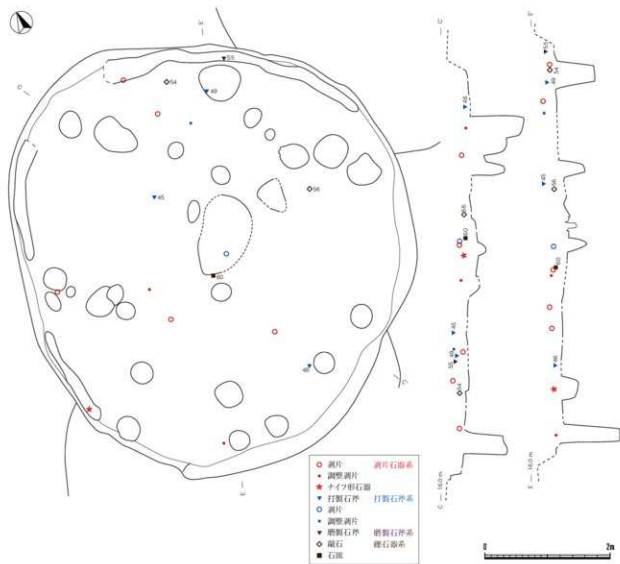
E
C
55
54
49
45
56
60
C
E
C
46
58
60
45
50
53
44
C — 16.0 m
E
55
47
45
56
60
46
E — 16.0 m

| | | |
|---|---|---|
| ○ | 剥片 | 剥片石器系 |
| • | 調整剥片 | |
| ★ | ナイフ形石器 | |
| ▼ | 打製石斧 | 打製石斧系 |
| ○ | 剥片 | |
| • | 調整剥片 | |
| ▼ | 磨製石斧 | 磨製石斧系 |
| ◇ | 礫石 | 礫石器系 |
| ■ | 石皿 | |

0
2m